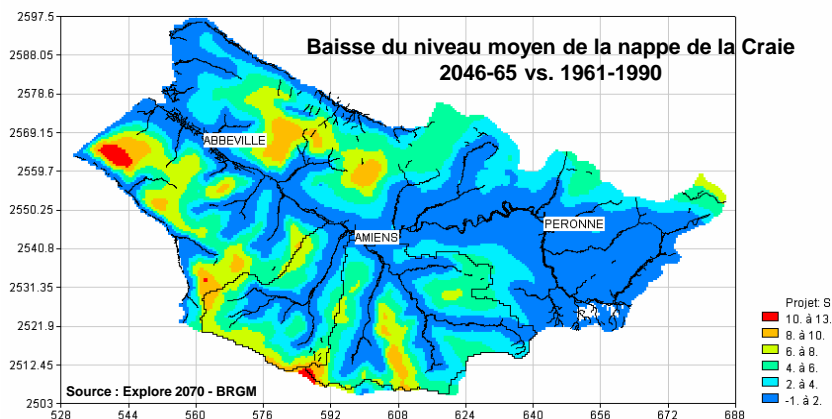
Baisse du niveau moyen de la nappe de la Craie
2046-65 vs. 1961-1990

2597.5
2588.05
2578.6
2569.15
2559.7
2550.25
2540.8
2531.35
2521.9
2512.45
2503

528 544 560 576 592 608 624 640 656 672 688

ABBEVILLE
AMIENS
PERONNE

Projet: S
10. à 13.
8. à 10.
6. à 8.
4. à 6.
2. à 4.
-1. à 2.

Source : Explore 2070 - BRGM